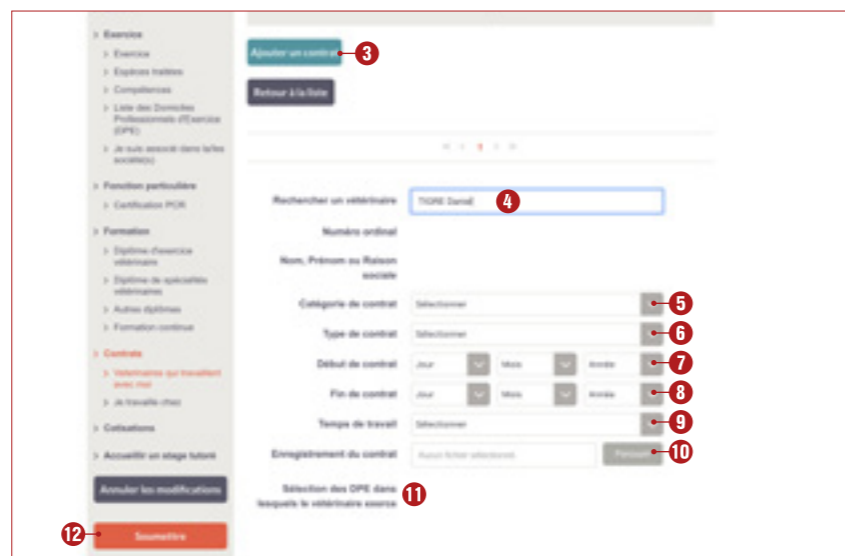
> Exercice
> Exercice
> Espèces traitées
> Compétences
> Liste des Domiciles Professionnels d'Exercice (DPE)
> Je suis associé dans la/les société(s)
> Fonction particulière
> Certification PCR
> Formation
> Diplôme d'exercice vétérinaire
> Diplôme de spécialités vétérinaires
> Autres diplômes
> Formation continue
> Contrats
> Vétérinaires qui travaillent avec moi
> Je travaille chez
> Cotisations
> Accueillir un stage tutoré

Annuler les modifications

12 Soumettre

Ajouter un contrat 3

Retour à la liste

« ‹ 1 › »

Rechercher un vétérinaire TIGRE Daniel 4

Numéro ordinal

Nom, Prénom ou Raison sociale

Catégorie de contrat Sélectionner 5

Type de contrat Sélectionner 6

Début de contrat Jour Mois Année 7

Fin de contrat Jour Mois Année 8

Temps de travail Sélectionner 9

Enregistrement du contrat Aucun fichier sélectionné Parcourir 10

Sélection des DPE dans lesquels le vétérinaire exerce 11